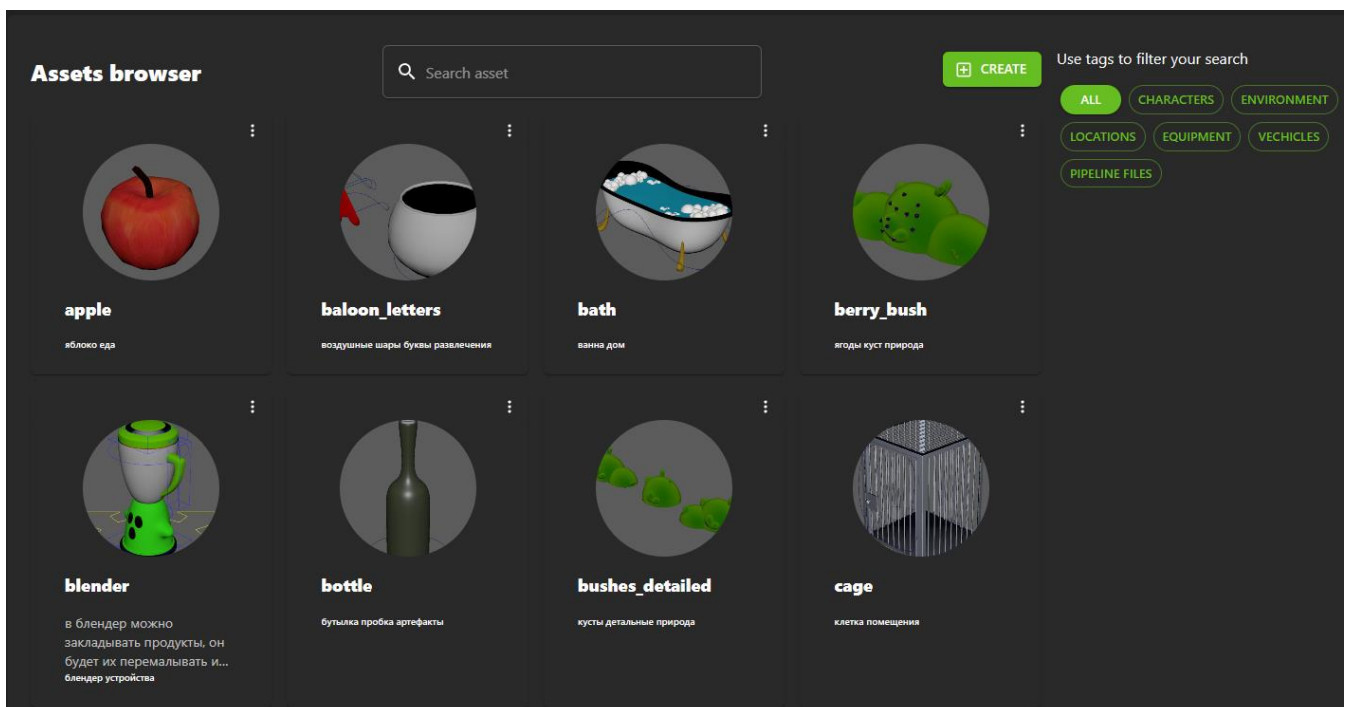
Assets browser

Search asset

CREATE

Use tags to filter your search

ALL CHARACTERS ENVIRONMENT LOCATIONS EQUIPMENT VECHICLES PIPELINE FILES

apple

яблоко еда

baloon_letters

воздушные шары буквы развлечения

bath

ванна дом

berry_bush

ягоды куст природа

blender

в блендер можно закладывать продукты, он будет их перемалывать и...

блендер устройства

bottle

бутылка пробка артефакты

bushes_detailed

кусты детальные природа

cage

клетка помещения